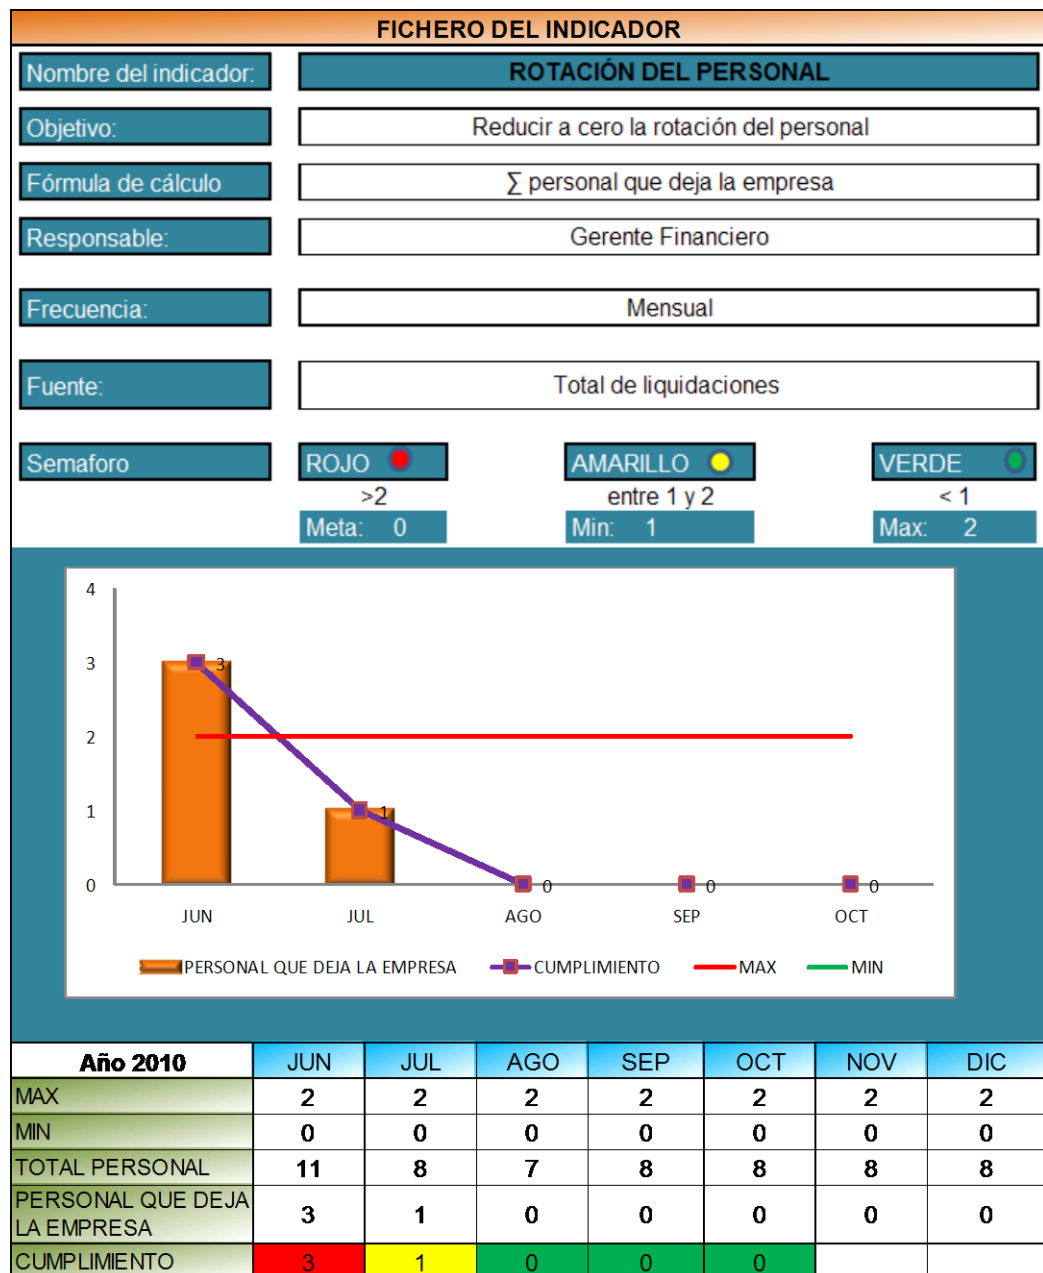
FICHERO DEL INDICADOR

| Nombre del indicador: | ROTACIÓN DEL PERSONAL |
|---|---|
| Objetivo: | Reducir a cero la rotación del personal |
| Fórmula de cálculo | ∑ personal que deja la empresa |
| Responsable: | Gerente Financiero |
| Frecuencia: | Mensual |
| Fuente: | Total de liquidaciones |

Semaforo

ROJO
>2
Meta: 0

AMARILLO
entre 1 y 2
Min: 1

VERDE
< 1
Max: 2

4
3
2
1
0
3
1
0
0
0
JUN JUL AGO SEP OCT

PERSONAL QUE DEJA LA EMPRESA CUMPLIMIENTO MAX MIN

| Año 2010 | JUN | JUL | AGO | SEP | OCT | NOV | DIC |
|---|---|---|---|---|---|---|---|
| MAX | 2 | 2 | 2 | 2 | 2 | 2 | 2 |
| MIN | 0 | 0 | 0 | 0 | 0 | 0 | 0 |
| TOTAL PERSONAL | 11 | 8 | 7 | 8 | 8 | 8 | 8 |
| PERSONAL QUE DEJA LA EMPRESA | 3 | 1 | 0 | 0 | 0 | 0 | 0 |
| CUMPLIMIENTO | 3 | 1 | 0 | 0 | 0 | | |